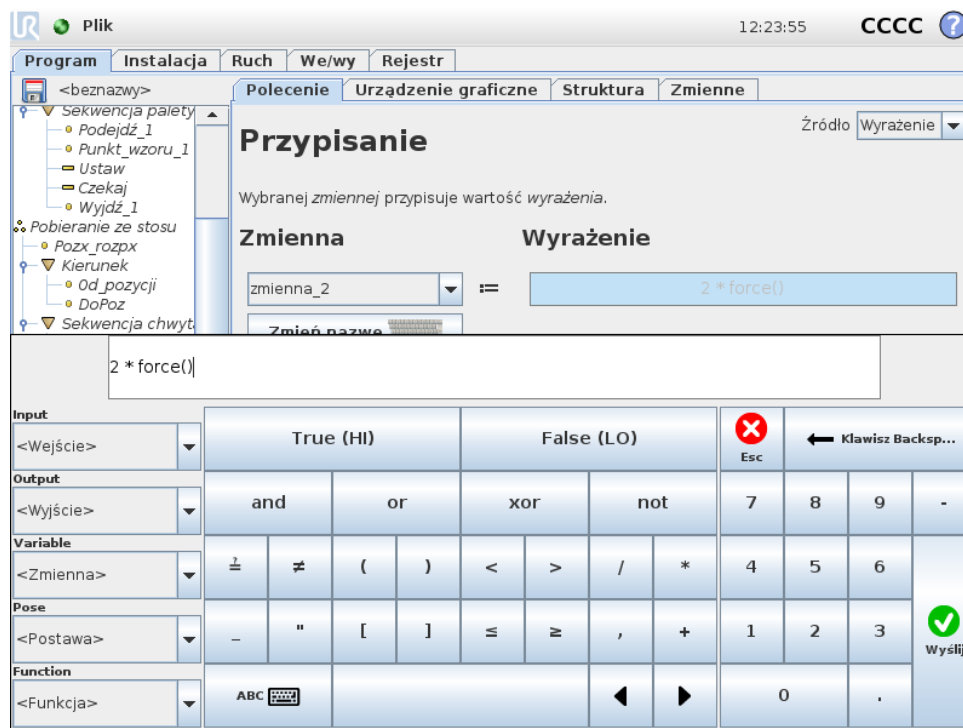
Plik

12:23:55

CCCC

Program | Instalacja | Ruch | We/wy | Rejestr

<beznazwy>

Sekwencja palety
Podejdź_1
Punkt_wzoru_1
Ustaw
Czekaj
Wyjdź_1
Pobieranie ze stosu
Pozx_rozpx
Kierunek
Od_pozycji
DoPoz
Sekwencja chwyt

Polecenie | Urządzenie graficzne | Struktura | Zmienne

Przypisanie

Źródło Wyrażenie

Wybranej *zmiennej* przypisuje wartość *wyrażenia*.

Zmienna

Wyrażenie

zmienna_2

:=

2 * force()

Zmień nazwę

2 * force()

Input
<Wejście>
Output
<Wyjście>
Variable
<Zmienna>
Pose
<Postawa>
Function
<Funkcja>

| True (HI) | False (LO) | Esc | Klawisz Backsp... |
|---|---|---|---|
| and | or | xor | not |

$\stackrel{?}{=}$ ≠ ( ) < > / * 
_ " [ ] ≤ ≥ , +
ABC

7 8 9 -
4 5 6
1 2 3
0 .

Wyślij